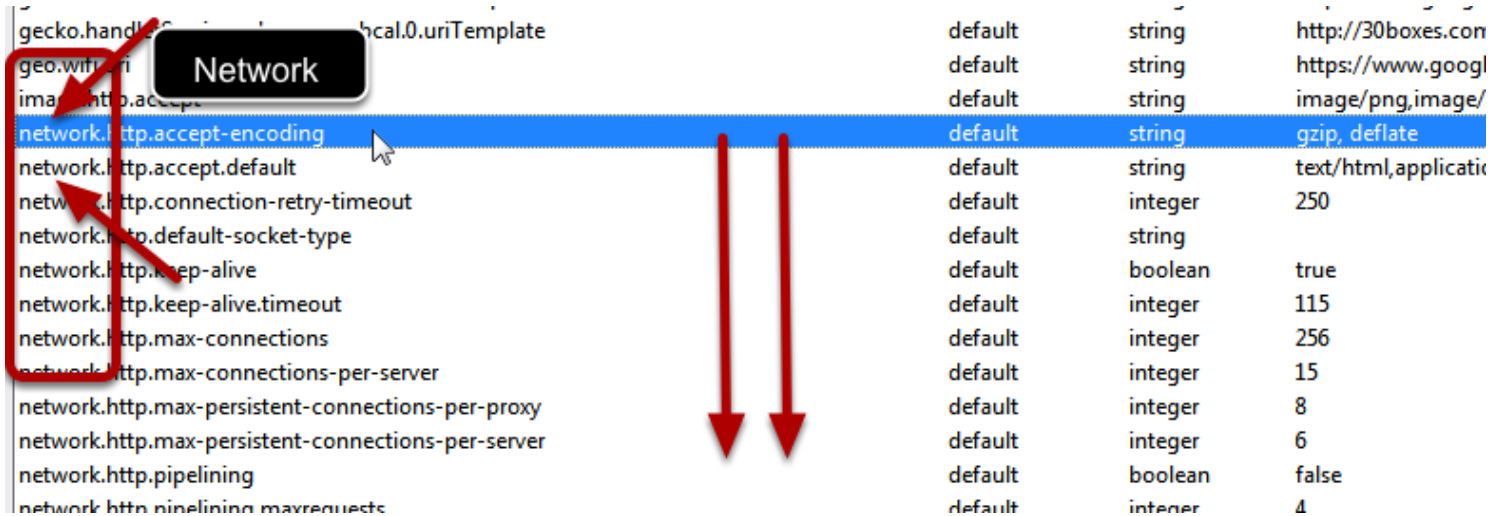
Network

| | | | |
|---|---|---|---|
| gecko.handl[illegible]bcal.0.uriTemplate | default | string | http://30boxes.com |
| geo.wif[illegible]ri | default | string | https://www.googl |
| ima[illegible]http.accept | default | string | image/png,image/ |
| network.http.accept-encoding | default | string | gzip, deflate |
| network.http.accept.default | default | string | text/html,applicatio |
| netw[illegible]http.connection-retry-timeout | default | integer | 250 |
| network.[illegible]tp.default-socket-type | default | string | |
| network.http.k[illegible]ep-alive | default | boolean | true |
| network.http.keep-alive.timeout | default | integer | 115 |
| network.http.max-connections | default | integer | 256 |
| network.http.max-connections-per-server | default | integer | 15 |
| network.http.max-persistent-connections-per-proxy | default | integer | 8 |
| network.http.max-persistent-connections-per-server | default | integer | 6 |
| network.http.pipelining | default | boolean | false |
| network.http.pipelining.maxrequests | default | integer | 4 |